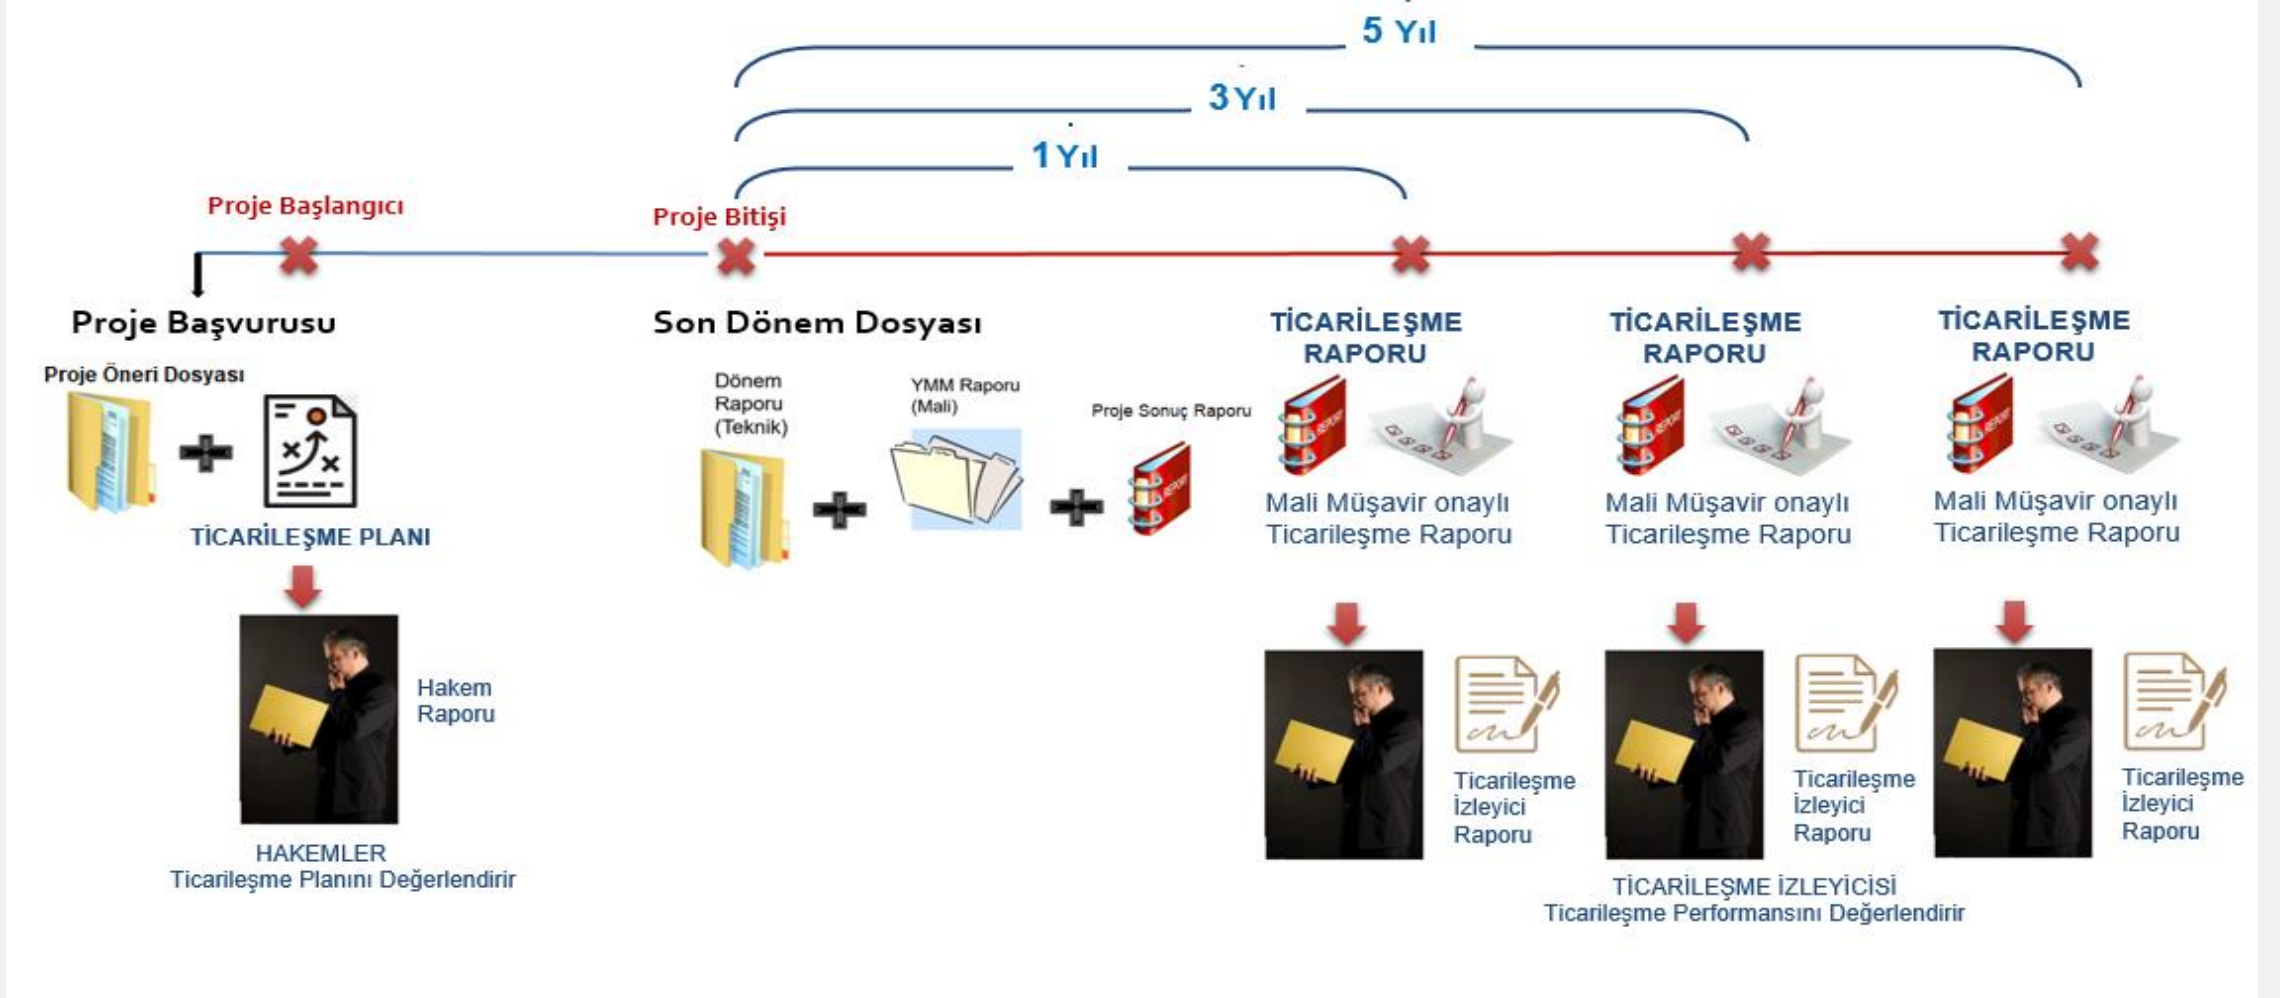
5 Yıl

3 Yıl

1 Yıl

Proje Başlangıcı

Proje Bitişi

Proje Başvurusu

Proje Öneri Dosyası

TİCARİLEŞME PLANI

Hakem Raporu

HAKEMLER
Ticarileşme Planını Değerlendirir

Son Dönem Dosyası

Dönem Raporu (Teknik)

YMM Raporu (Mali)

Proje Sonuç Raporu

TİCARİLEŞME RAPORU

Mali Müşavir onaylı Ticarileşme Raporu

Ticarileşme İzleyici Raporu

TİCARİLEŞME RAPORU

Mali Müşavir onaylı Ticarileşme Raporu

Ticarileşme İzleyici Raporu

TİCARİLEŞME RAPORU

Mali Müşavir onaylı Ticarileşme Raporu

Ticarileşme İzleyici Raporu

TİCARİLEŞME İZLEYİCİSİ
Ticarileşme Performansını Değerlendirir